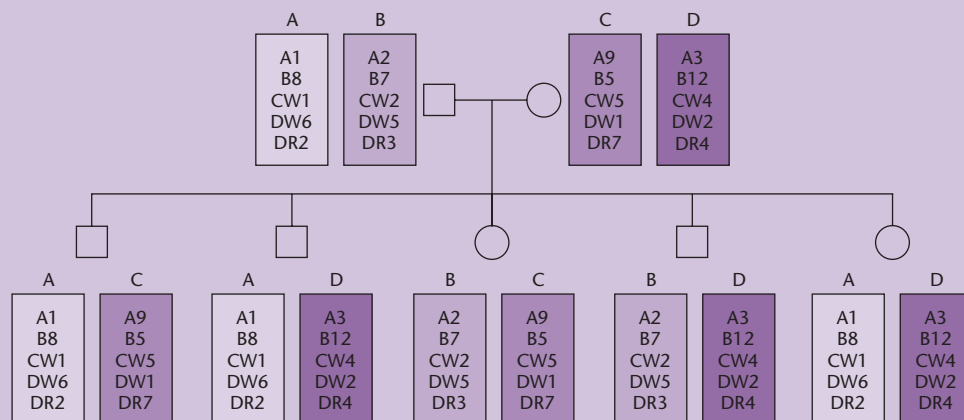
A
A1
B8
CW1
DW6
DR2

B
A2
B7
CW2
DW5
DR3

C
A9
B5
CW5
DW1
DR7

D
A3
B12
CW4
DW2
DR4

A
A1
B8
CW1
DW6
DR2

C
A9
B5
CW5
DW1
DR7

A
A1
B8
CW1
DW6
DR2

D
A3
B12
CW4
DW2
DR4

B
A2
B7
CW2
DW5
DR3

C
A9
B5
CW5
DW1
DR7

B
A2
B7
CW2
DW5
DR3

D
A3
B12
CW4
DW2
DR4

A
A1
B8
CW1
DW6
DR2

D
A3
B12
CW4
DW2
DR4